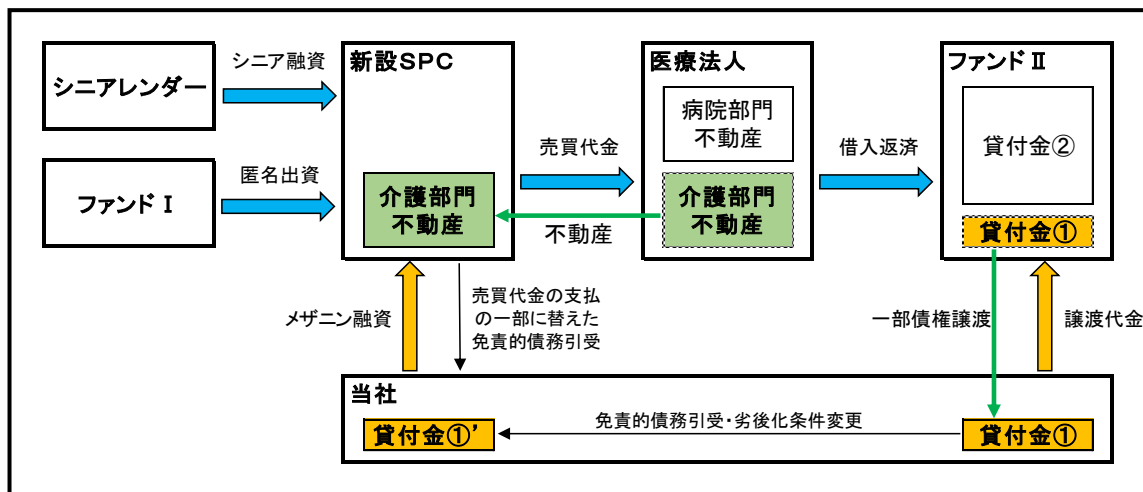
シニアレンダー

シニア融資

ファンドⅠ

匿名出資

新設SPC

介護部門
不動産

売買代金

不動産

医療法人

病院部門
不動産

介護部門
不動産

借入返済

ファンドⅡ

貸付金②

貸付金①

メザニン融資

売買代金の支払の一部に替えた免責的債務引受

一部債権譲渡

譲渡代金

当社

貸付金①'

免責的債務引受・劣後化条件変更

貸付金①